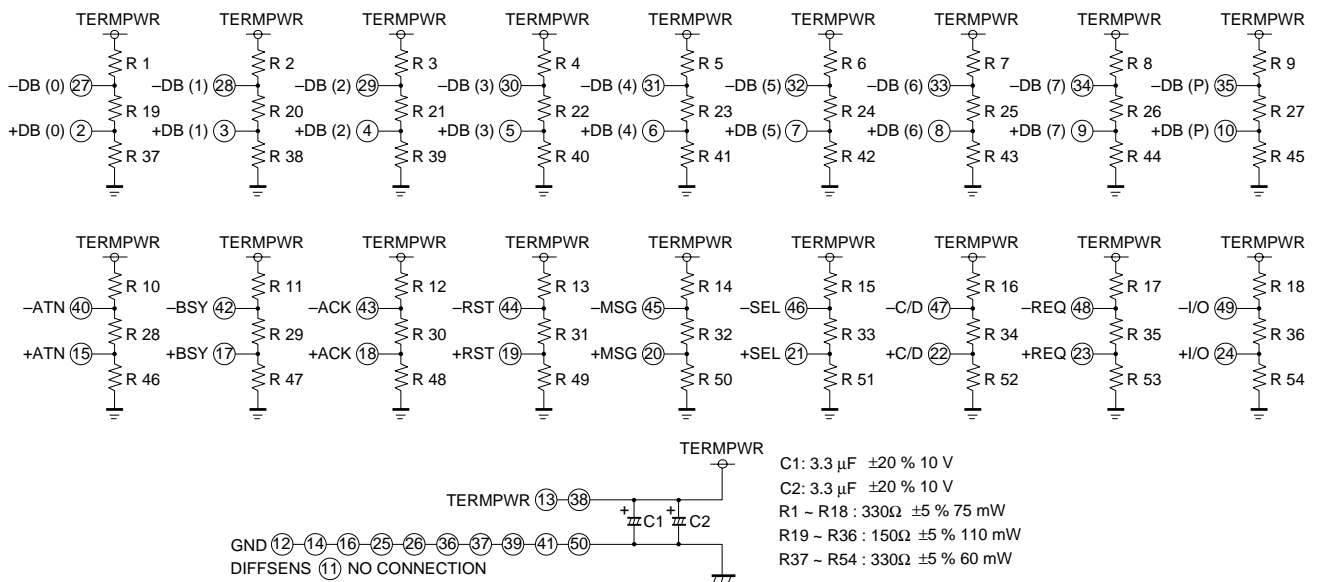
TERMPWR TERMPWR TERMPWR TERMPWR TERMPWR TERMPWR TERMPWR TERMPWR TERMPWR

R 1 R 2 R 3 R 4 R 5 R 6 R 7 R 8 R 9

–DB (0) 27 –DB (1) 28 –DB (2) 29 –DB (3) 30 –DB (4) 31 –DB (5) 32 –DB (6) 33 –DB (7) 34 –DB (P) 35

R 19 R 20 R 21 R 22 R 23 R 24 R 25 R 26 R 27

+DB (0) 2 +DB (1) 3 +DB (2) 4 +DB (3) 5 +DB (4) 6 +DB (5) 7 +DB (6) 8 +DB (7) 9 +DB (P) 10

R 37 R 38 R 39 R 40 R 41 R 42 R 43 R 44 R 45

TERMPWR TERMPWR TERMPWR TERMPWR TERMPWR TERMPWR TERMPWR TERMPWR TERMPWR

R 10 R 11 R 12 R 13 R 14 R 15 R 16 R 17 R 18

–ATN 40 –BSY 42 –ACK 43 –RST 44 –MSG 45 –SEL 46 –C/D 47 –REQ 48 –I/O 49

R 28 R 29 R 30 R 31 R 32 R 33 R 34 R 35 R 36

+ATN 15 +BSY 17 +ACK 18 +RST 19 +MSG 20 +SEL 21 +C/D 22 +REQ 23 +I/O 24

R 46 R 47 R 48 R 49 R 50 R 51 R 52 R 53 R 54

TERMPWR

TERMPWR 13 38

C1 C2

GND 12 14 16 25 26 36 37 39 41 50

DIFFSENS 11 NO CONNECTION

C1: 3.3 $\mu$F ±20 % 10 V
C2: 3.3 $\mu$F ±20 % 10 V
R1 ~ R18 : 330$\Omega$ ±5 % 75 mW
R19 ~ R36 : 150$\Omega$ ±5 % 110 mW
R37 ~ R54 : 330$\Omega$ ±5 % 60 mW